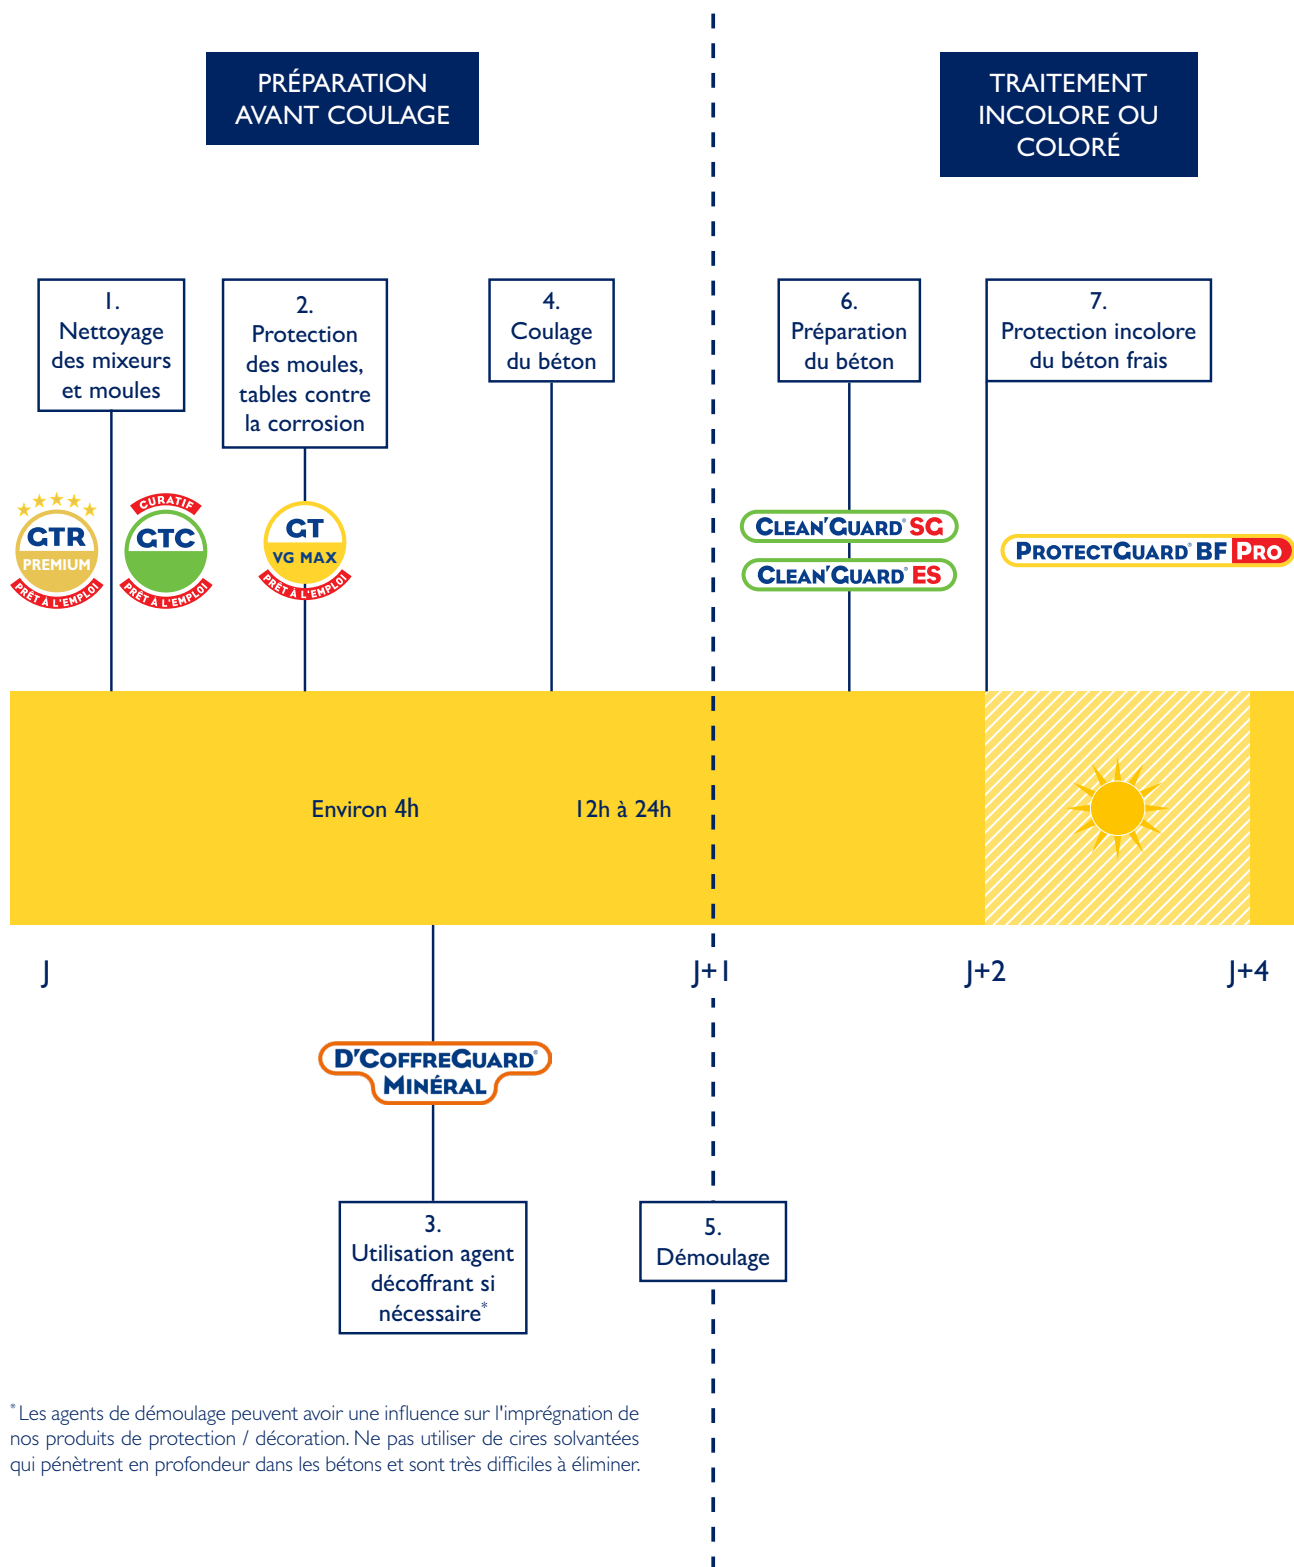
PRÉPARATION AVANT COULAGE

TRAITEMENT INCOLORE OU COLORÉ

1. Nettoyage des mixeurs et moules

2. Protection des moules, tables contre la corrosion

4. Coulage du béton

6. Préparation du béton

7. Protection incolore du béton frais

GTR PREMIUM PRÊT À L'EMPLOI

CURATIF GTC PRÊT À L'EMPLOI

GT VG MAX PRÊT À L'EMPLOI

CLEAN'GUARD SG

CLEAN'GUARD ES

PROTECTGUARD BF PRO

Environ 4h

12h à 24h

J

J+1

J+2

J+4

D'COFFREGUARD MINÉRAL

3. Utilisation agent décoffrant si nécessaire*

5. Démoulage

*Les agents de démoulage peuvent avoir une influence sur l'imprégnation de nos produits de protection / décoration. Ne pas utiliser de cires solvantées qui pénètrent en profondeur dans les bétons et sont très difficiles à éliminer.